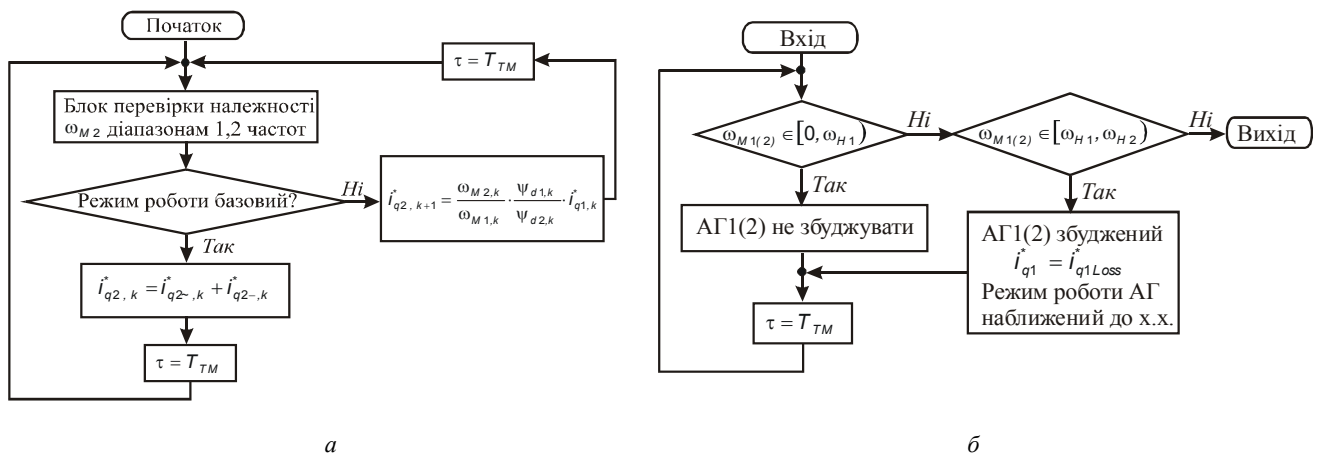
Початок

$\tau = T_{TM}$

Блок перевірки належності $\omega_{M2}$ діапазонам 1,2 частот

Режим роботи базовий?

Ні

$i^*_{q2,k+1} = \frac{\omega_{M2,k}}{\omega_{M1,k}} \cdot \frac{\psi_{d1,k}}{\psi_{d2,k}} \cdot i^*_{q1,k}$

Так

$i^*_{q2,k} = i^*_{q2\sim,k} + i^*_{q2-,k}$

$\tau = T_{TM}$

а

Вхід

$\omega_{M1(2)} \in [0, \omega_{H1})$

Ні

$\omega_{M1(2)} \in [\omega_{H1}, \omega_{H2})$

Ні

Вихід

Так

АГ1(2) не збуджувати

Так

АГ1(2) збуджений
$i^*_{q1} = i^*_{q1Loss}$
Режим роботи АГ наближений до х.х.

$\tau = T_{TM}$

б